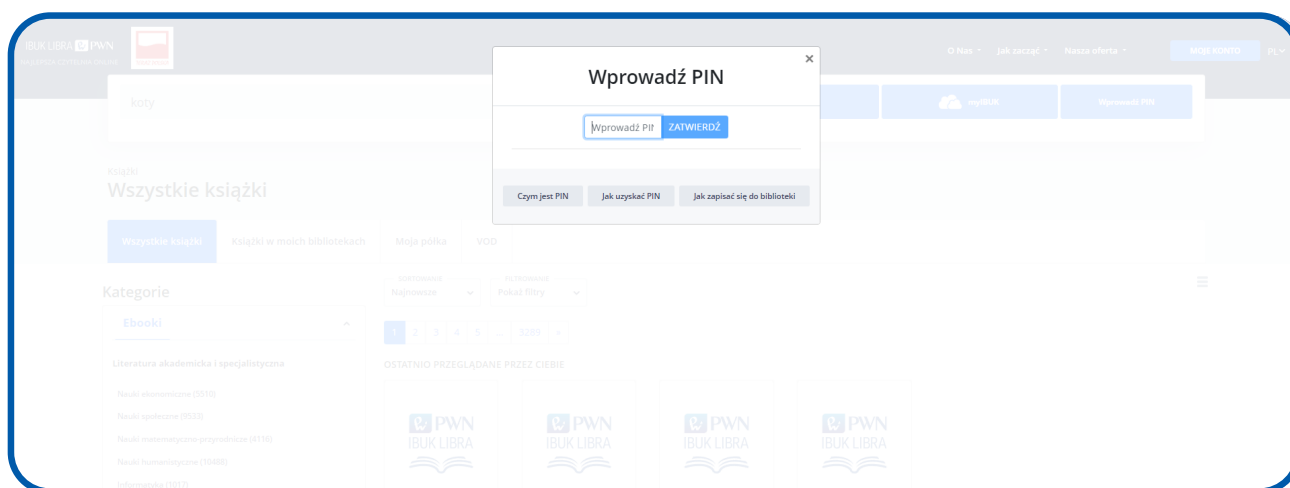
IBUK LIBRA PWN
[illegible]

O Nas ˅ Jak zacząć ˅ Nasza oferta ˅ MOJE KONTO PL ˅

koty

myIBUK Wprowadź PIN

Wprowadź PIN ×

Wprowadź PIN ZATWIERDŹ

Czym jest PIN Jak uzyskać PIN Jak zapisać się do biblioteki

Książki
Wszystkie książki

Wszystkie książki Książki w moich bibliotekach Moja półka VOD

Kategorie

SORTOWANIE
Najnowsze

FILTROWANIE
Pokaż filtry

Ebooki

1 2 3 4 5 ... 3289 »

Literatura akademicka i specjalistyczna

OSTATNIO PRZEGLĄDANE PRZEZ CIEBIE

Nauki ekonomiczne (5510)
Nauki społeczne (8583)
Nauki matematyczno-przyrodnicze (4116)
Nauki humanistyczne (10486)
Informatyka (1017)

PWN IBUK LIBRA
PWN IBUK LIBRA
PWN IBUK LIBRA
PWN IBUK LIBRA